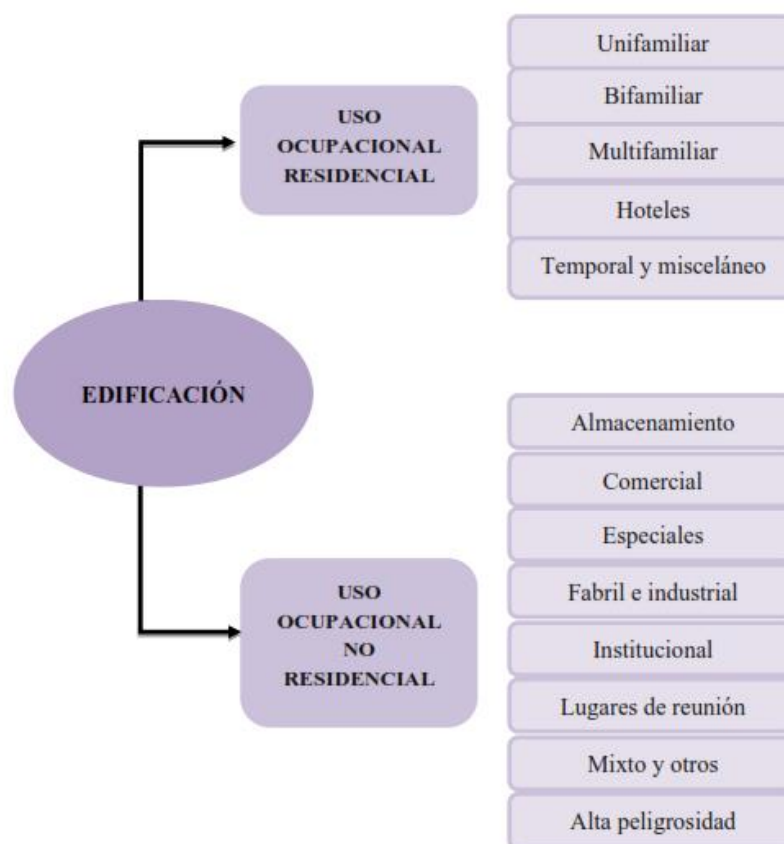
EDIFICACIÓN

USO OCUPACIONAL RESIDENCIAL

Unifamiliar
Bifamiliar
Multifamiliar
Hoteles
Temporal y misceláneo

USO OCUPACIONAL NO RESIDENCIAL

Almacenamiento
Comercial
Especiales
Fabril e industrial
Institucional
Lugares de reunión
Mixto y otros
Alta peligrosidad